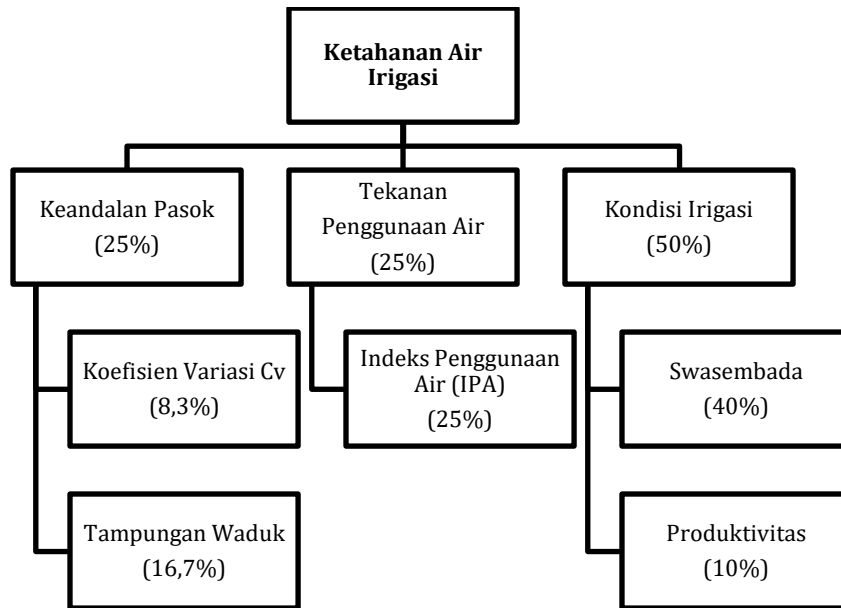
Ketahanan Air Irigasi

Keandalan Pasok (25%)

Tekanan Penggunaan Air (25%)

Kondisi Irigasi (50%)

Koefisien Variasi Cv (8,3%)

Tampungan Waduk (16,7%)

Indeks Penggunaan Air (IPA) (25%)

Swasembada (40%)

Produktivitas (10%)